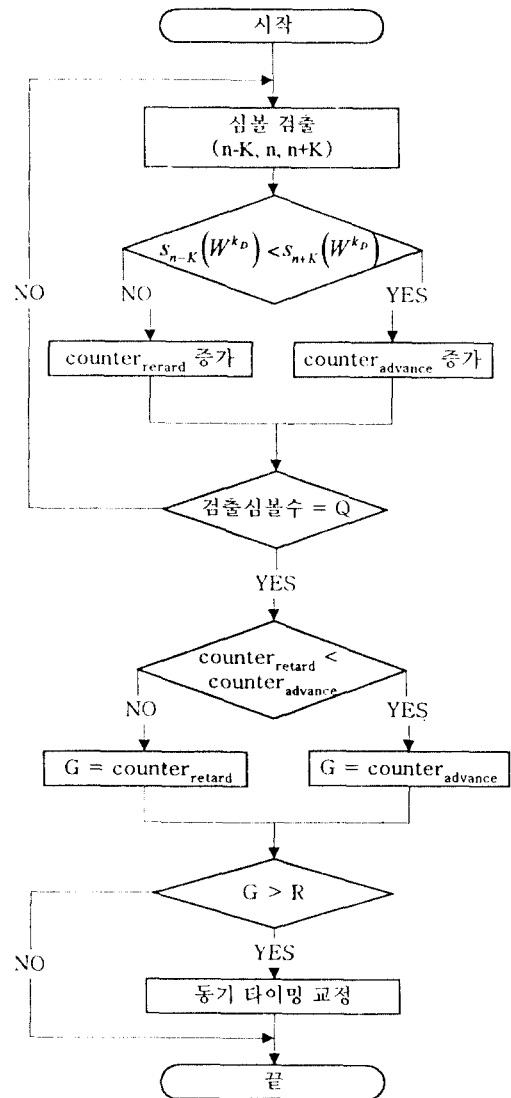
시작

심볼 검출 (n-K, n, n+K)

$S_{n-K}\left(W^{k_D}\right) < S_{n+K}\left(W^{k_D}\right)$

NO

NO

YES

counter$_{rerard}$ 증가

counter$_{advance}$ 증가

검출심볼수 = Q

YES

counter$_{retard}$ < counter$_{advance}$

NO

YES

G = counter$_{retard}$

G = counter$_{advance}$

G > R

NO

YES

동기 타이밍 교정

끝